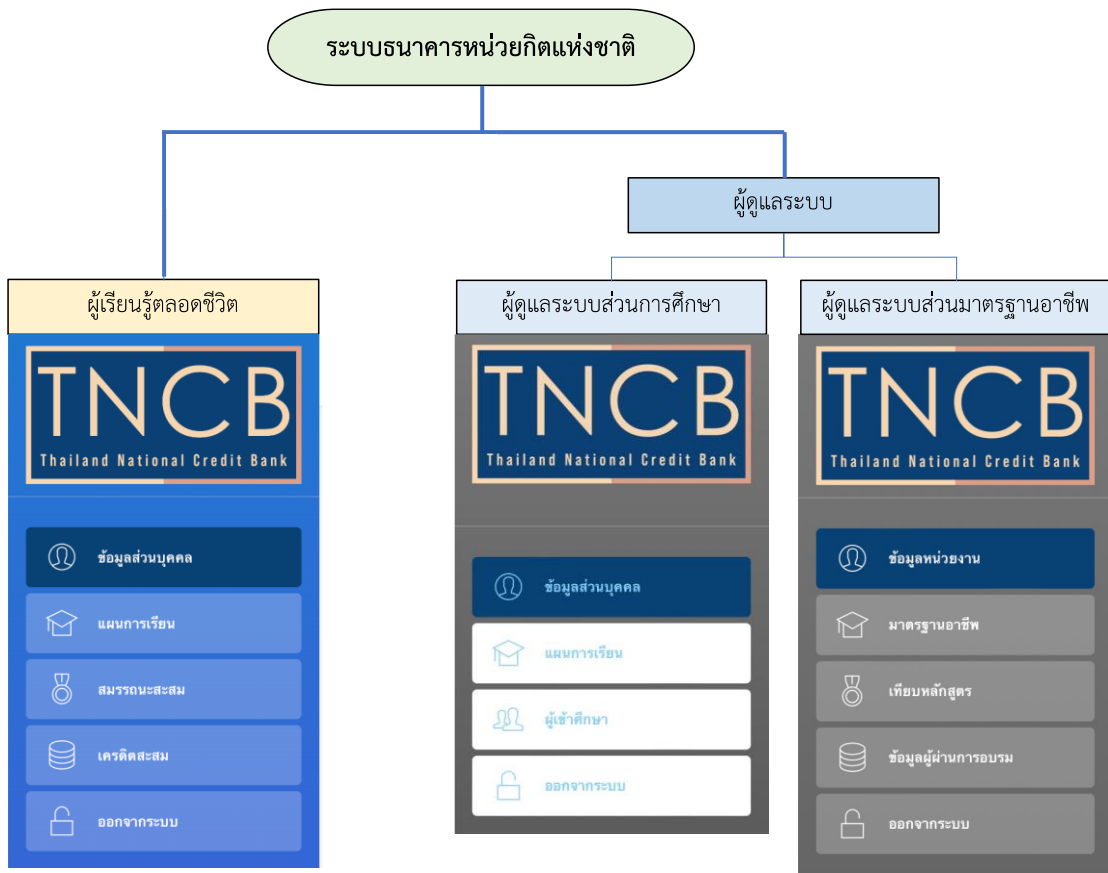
ระบบธนาคารหน่วยกิตแห่งชาติ

ผู้ดูแลระบบ

ผู้เรียนรู้ตลอดชีวิต

TNCB
Thailand National Credit Bank

ข้อมูลส่วนบุคคล
แผนการเรียน
สมรรถนะสะสม
เครดิตสะสม
ออกจากระบบ

ผู้ดูแลระบบส่วนการศึกษา

TNCB
Thailand National Credit Bank

ข้อมูลส่วนบุคคล
แผนการเรียน
ผู้เข้าศึกษา
ออกจากระบบ

ผู้ดูแลระบบส่วนมาตรฐานอาชีพ

TNCB
Thailand National Credit Bank

ข้อมูลหน่วยงาน
มาตรฐานอาชีพ
เทียบหลักสูตร
ข้อมูลผู้ผ่านการอบรม
ออกจากระบบ